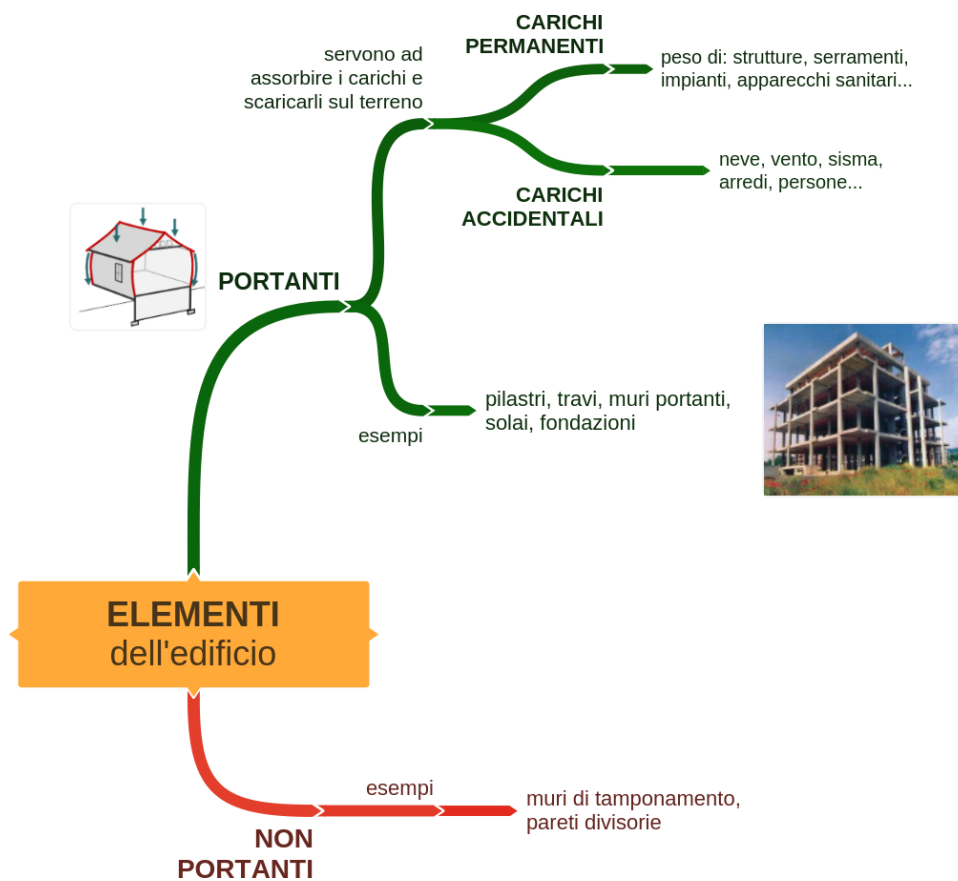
ELEMENTI
dell'edificio

PORTANTI

servono ad assorbire i carichi e scaricarli sul terreno

CARICHI PERMANENTI

peso di: strutture, serramenti, impianti, apparecchi sanitari...

CARICHI ACCIDENTALI

neve, vento, sisma, arredi, persone...

esempi

pilastri, travi, muri portanti, solai, fondazioni

NON PORTANTI

esempi

muri di tamponamento, pareti divisorie